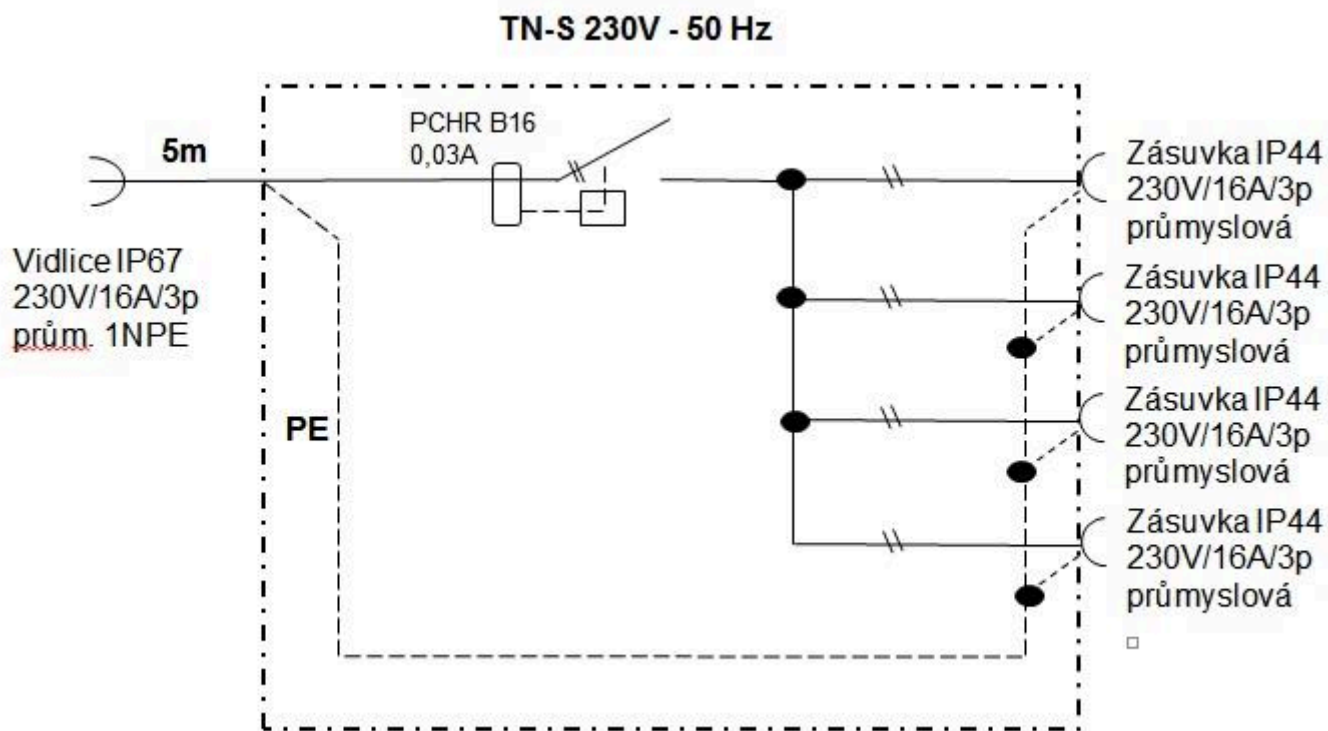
TN-S 230V - 50 Hz

5m

PCHR B16
0,03A

Vidlice IP67
230V/16A/3p
prům. 1NPE

PE

Zásuvka IP44
230V/16A/3p
průmyslová

Zásuvka IP44
230V/16A/3p
průmyslová

Zásuvka IP44
230V/16A/3p
průmyslová

Zásuvka IP44
230V/16A/3p
průmyslová